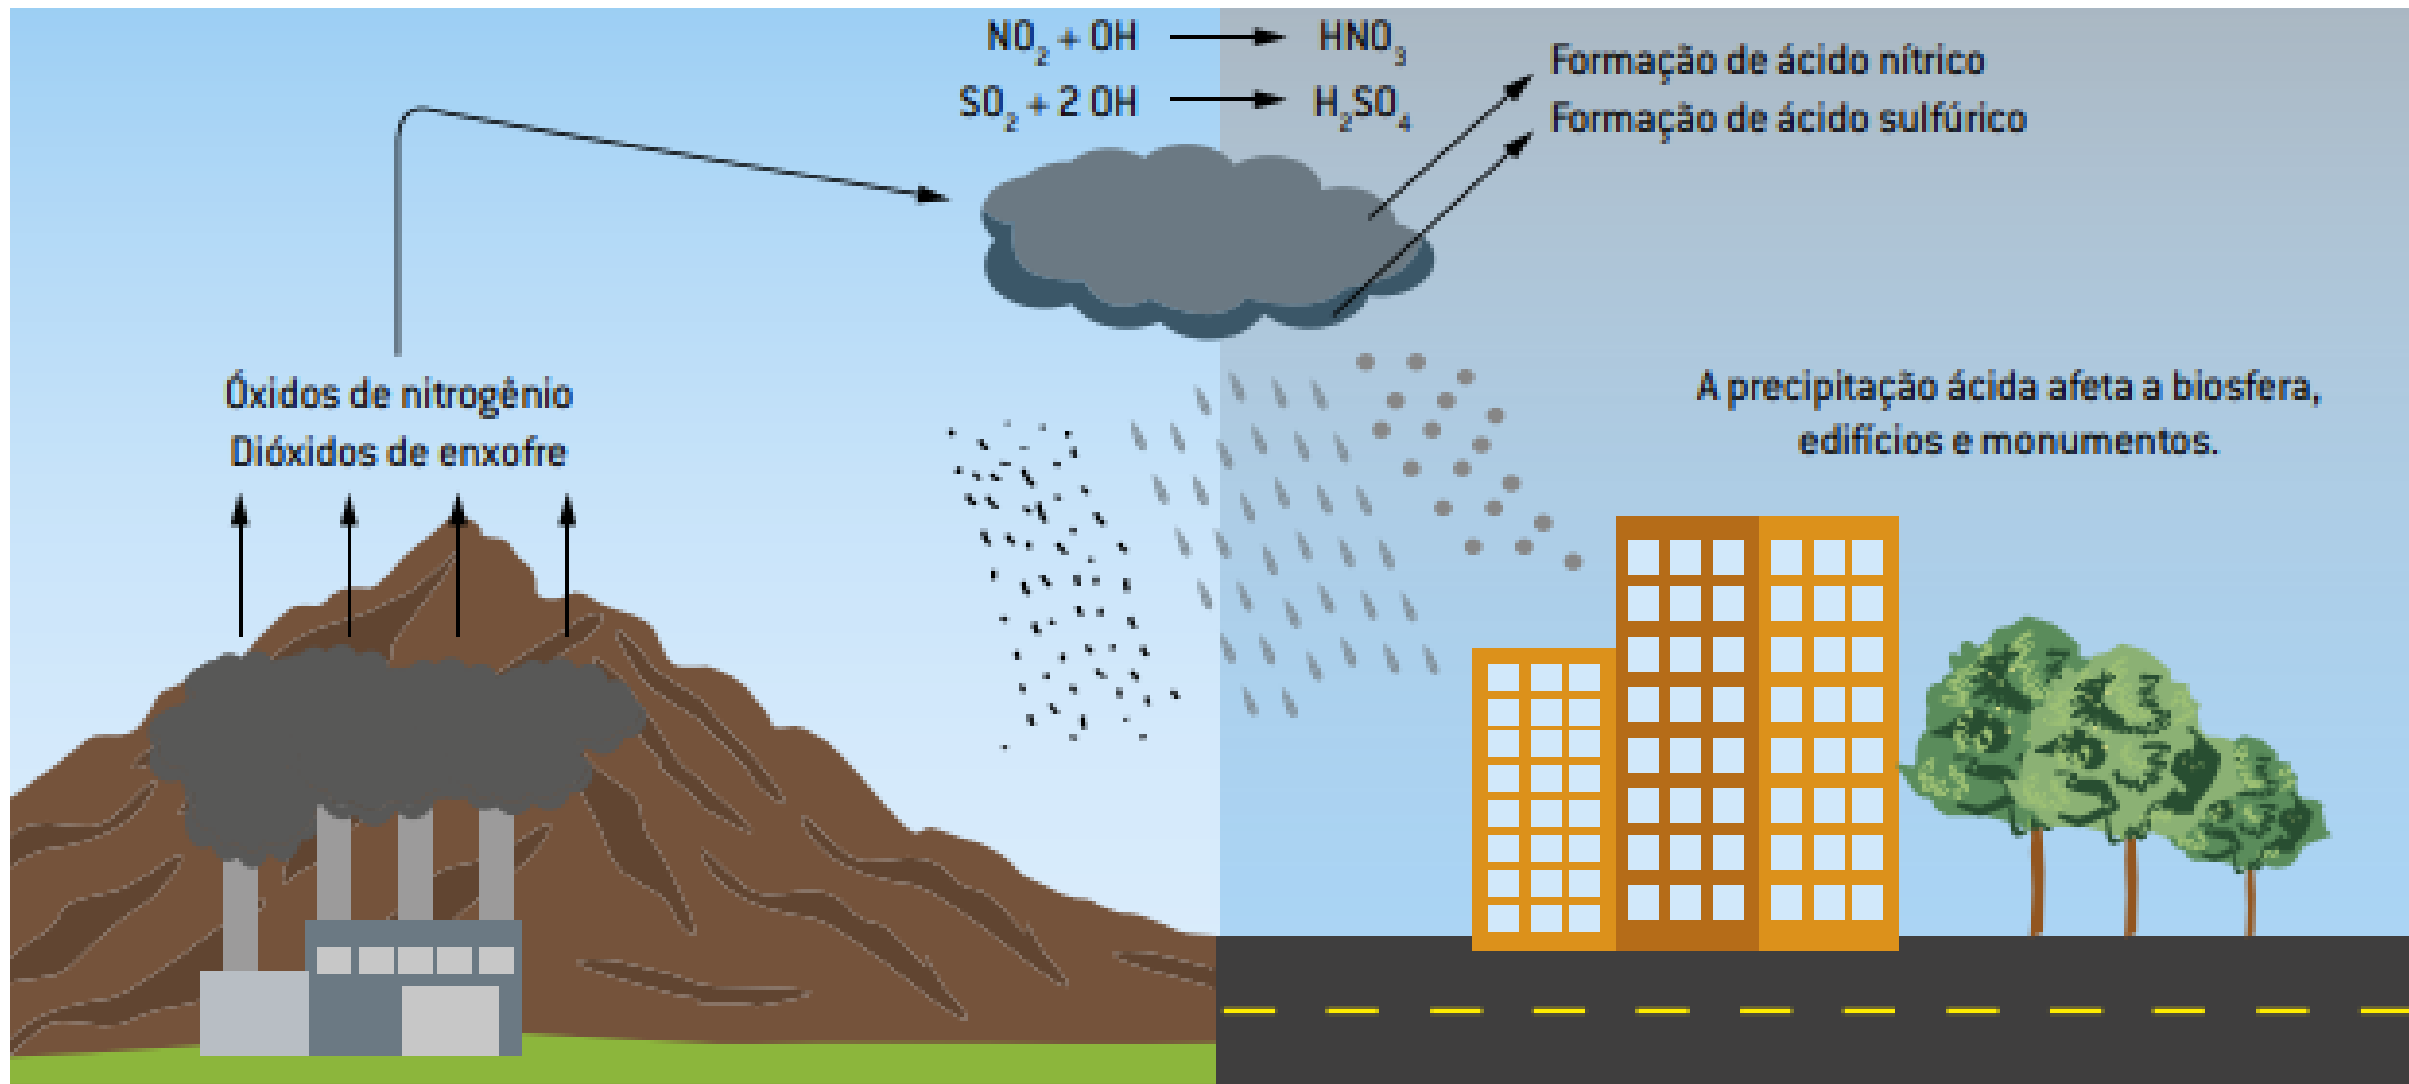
$NO_2 + OH \rightarrow HNO_3$

$SO_2 + 2\,OH \rightarrow H_2SO_4$

Formação de ácido nítrico

Formação de ácido sulfúrico

Óxidos de nitrogênio

Dióxidos de enxofre

A precipitação ácida afeta a biosfera, edifícios e monumentos.